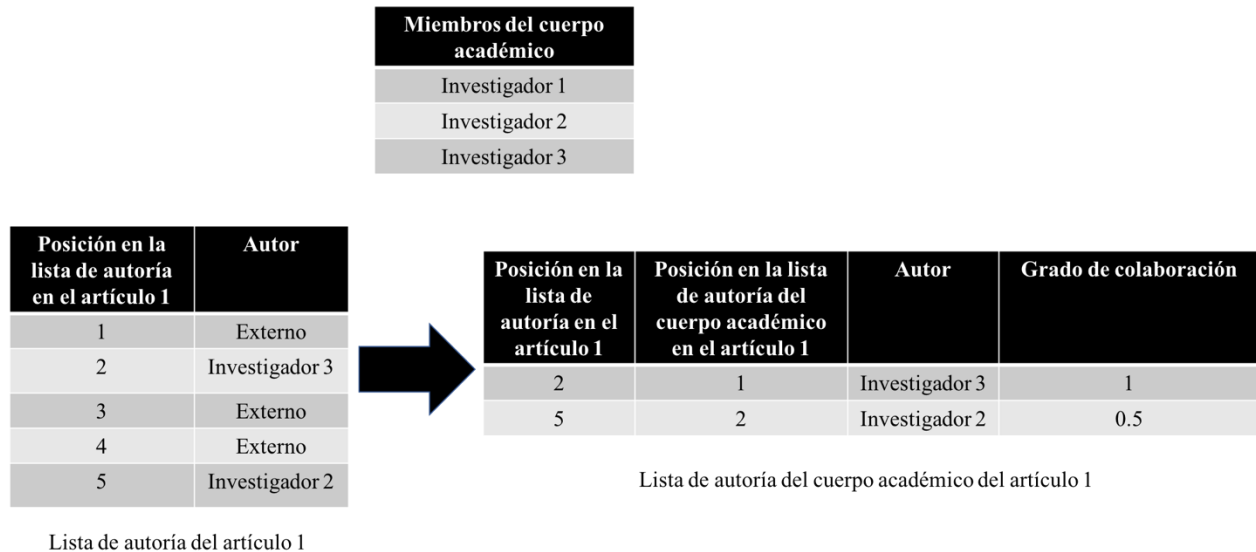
| Miembros del cuerpo académico |
|---|
| Investigador 1 |
| Investigador 2 |
| Investigador 3 |

| Posición en la lista de autoría en el artículo 1 | Autor |
|---|---|
| 1 | Externo |
| 2 | Investigador 3 |
| 3 | Externo |
| 4 | Externo |
| 5 | Investigador 2 |

Lista de autoría del artículo 1

| Posición en la lista de autoría en el artículo 1 | Posición en la lista de autoría del cuerpo académico en el artículo 1 | Autor | Grado de colaboración |
|---|---|---|---|
| 2 | 1 | Investigador 3 | 1 |
| 5 | 2 | Investigador 2 | 0.5 |

Lista de autoría del cuerpo académico del artículo 1